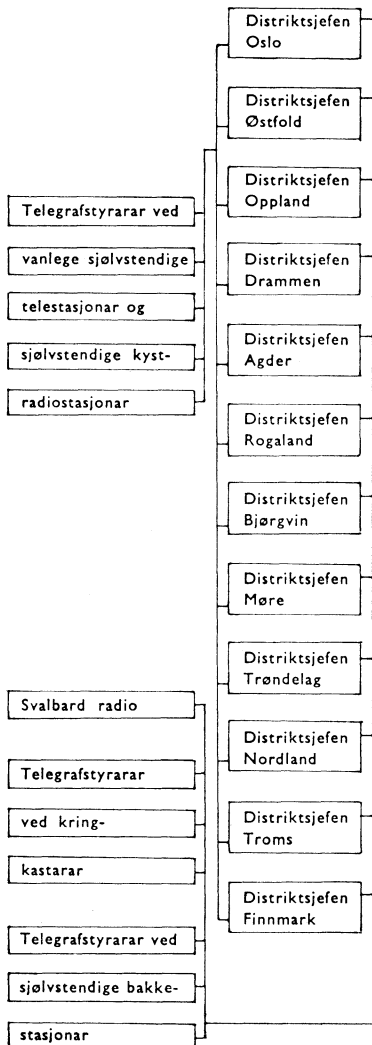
Distriktsjefen Oslo

Distriktsjefen Østfold

Distriktsjefen Oppland

Distriktsjefen Drammen

Distriktsjefen Agder

Distriktsjefen Rogaland

Distriktsjefen Bjørgvin

Distriktsjefen Møre

Distriktsjefen Trøndelag

Distriktsjefen Nordland

Distriktsjefen Troms

Distriktsjefen Finnmark

Telegrafstyrarar ved

vanlege sjølvstendige

telestasjonar og

sjølvstendige kyst-

radiostasjonar

Svalbard radio

Telegrafstyrarar

ved kring-

kastarar

Telegrafstyrarar ved

sjølvstendige bakke-

stasjonar